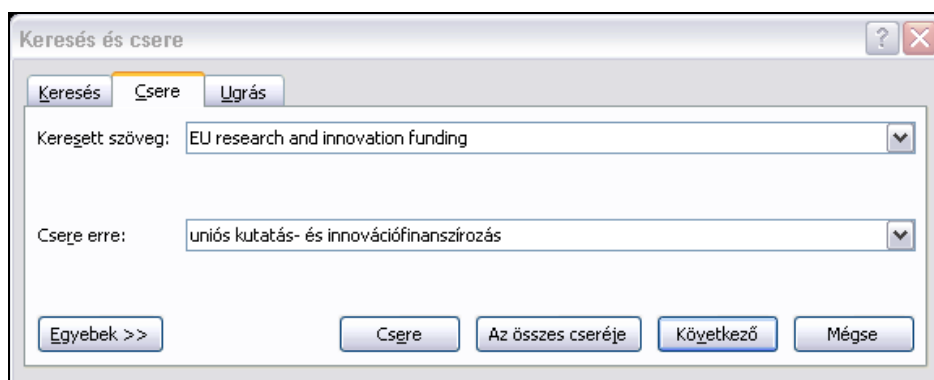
Keresés és csere

Keresés | Csere | Ugrás

Keresett szöveg: EU research and innovation funding

Csere erre: uniós kutatás- és innovációfinanszírozás

Egyebek >>

Csere

Az összes cseréje

Következő

Mégse